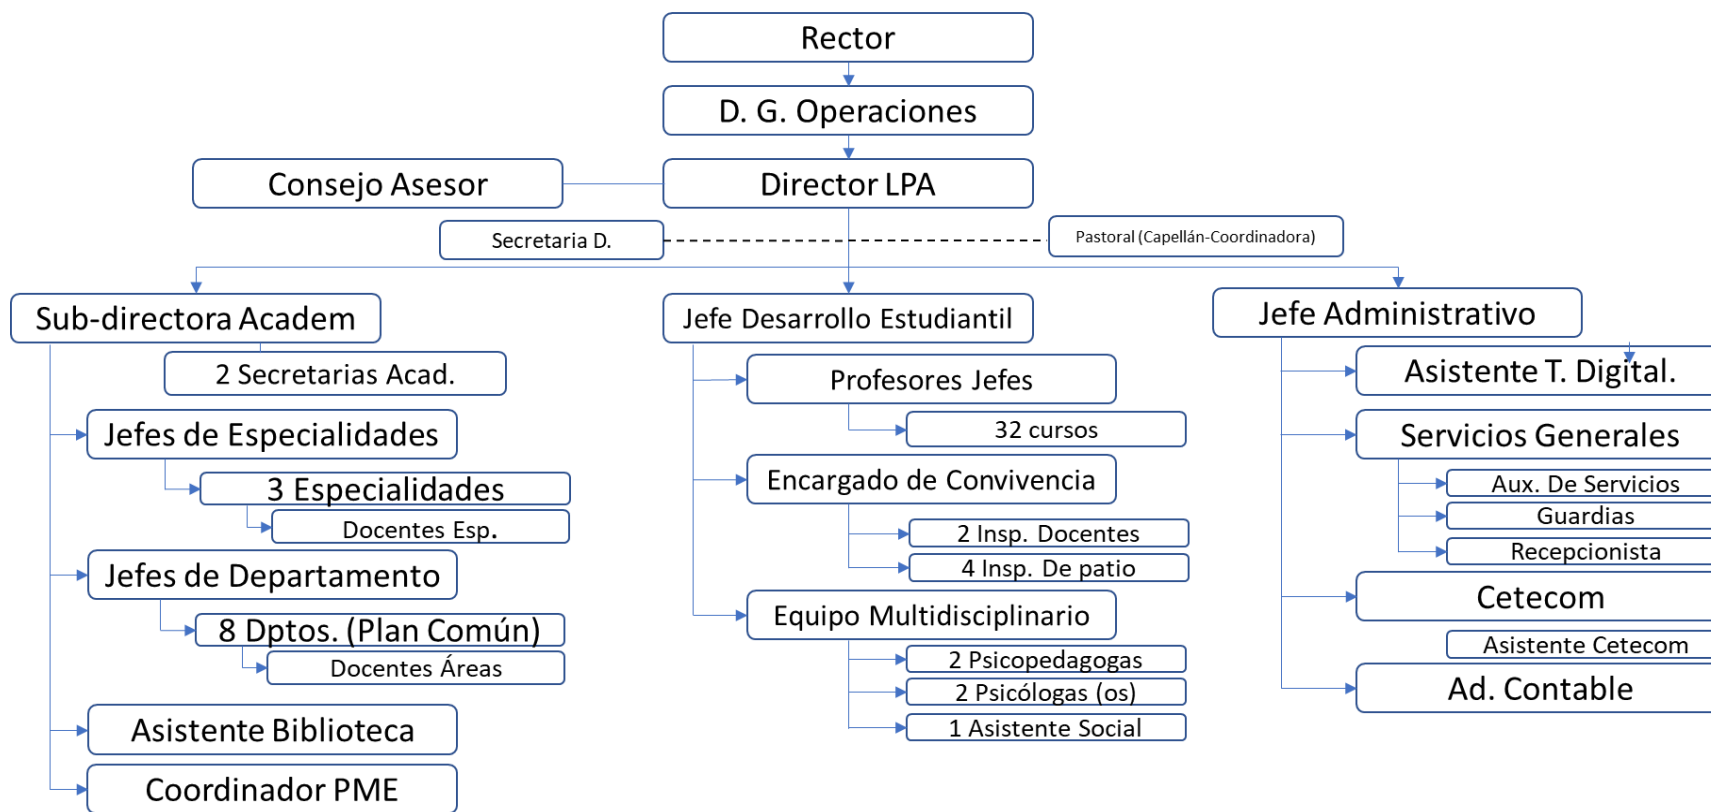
Rector

D. G. Operaciones

Consejo Asesor

Director LPA

Secretaria D.

Pastoral (Capellán-Coordinadora)

Sub-directora Academ

2 Secretarias Acad.

Jefes de Especialidades

3 Especialidades

Docentes Esp.

Jefes de Departamento

8 Dptos. (Plan Común)

Docentes Áreas

Asistente Biblioteca

Coordinador PME

Jefe Desarrollo Estudiantil

Profesores Jefes

32 cursos

Encargado de Convivencia

2 Insp. Docentes

4 Insp. De patio

Equipo Multidisciplinario

2 Psicopedagogas

2 Psicólogas (os)

1 Asistente Social

Jefe Administrativo

Asistente T. Digital.

Servicios Generales

Aux. De Servicios

Guardias

Recepcionista

Cetecom

Asistente Cetecom

Ad. Contable